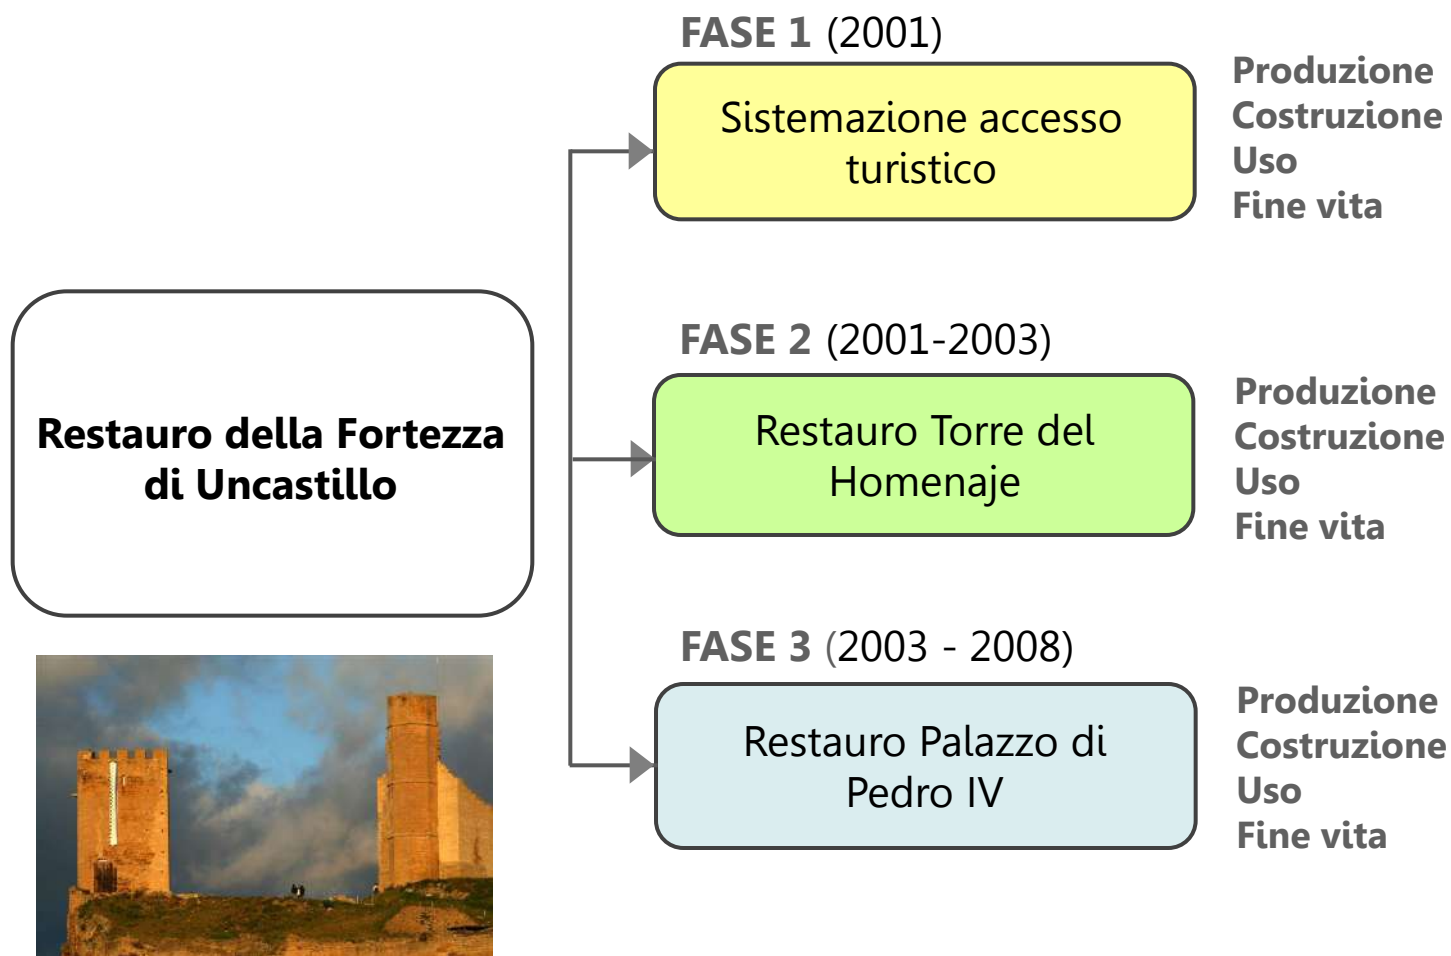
Restauro della Fortezza di Uncastillo

FASE 1 (2001)

Sistemazione accesso turistico

Produzione
Costruzione
Uso
Fine vita

FASE 2 (2001-2003)

Restauro Torre del Homenaje

Produzione
Costruzione
Uso
Fine vita

FASE 3 (2003 - 2008)

Restauro Palazzo di Pedro IV

Produzione
Costruzione
Uso
Fine vita